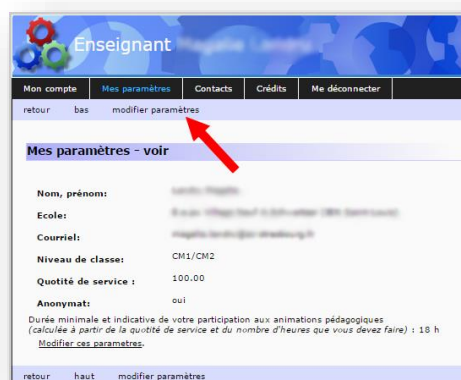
Enseignant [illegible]

Mon compte | Mes paramètres | Contacts | Crédits | Me déconnecter

retour bas modifier paramètres

Mes paramètres - voir

Nom, prénom: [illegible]

Ecole: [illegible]

Courriel: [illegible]

Niveau de classe: CM1/CM2

Quotité de service : 100.00

Anonymat: oui

Durée minimale et indicative de votre participation aux animations pédagogiques (calculée à partir de la quotité de service et du nombre d'heures que vous devez faire) : 18 h

Modifier ces parametres.

retour haut modifier paramètres